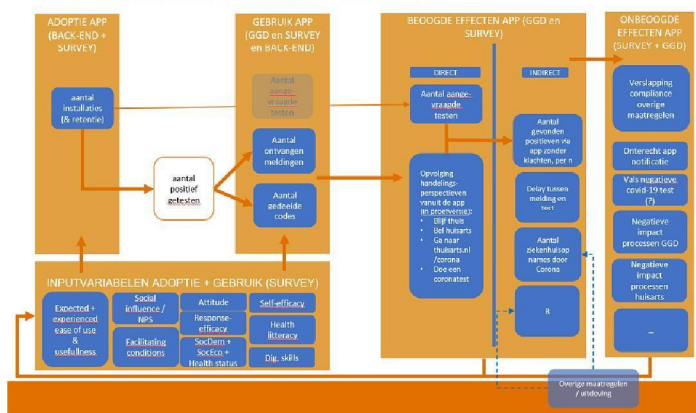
ADOPTIE APP (BACK-END + SURVEY)

aantal installaties (& retentie)

GEBRUIK APP (GGD en SURVEY en BACK-END)

Aantal aangevraagde testen

Aantal ontvangen meldingen

Aantal gedeelde codes

aantal positief getesten

BEOOGDE EFFECTEN APP (GGD en SURVEY)

DIRECT

Aantal aangevraagde testen

Opvolging handelingsperspectieven vanuit de app in proefversie:
• Blijf thuis
• Bel huisarts
• Ga naar thuisarts.nl /corona
• Doe een coronatest

INDIRECT

Aantal gevonden positieven via app zonder klachten, per n

Delay tussen melding en test

Aantal ziekenhuisopnames door Corona

R

ONBEOOGDE EFFECTEN APP (SURVEY + GGD)

Verslapping compliance overige maatregelen

Onterecht app notificatie

Vals negatieve covid-19 test (?)

Negatieve impact processen GGD

Negatieve impact processen huisarts

–

INPUTVARIABELEN ADOPTIE + GEBRUIK (SURVEY)

Expected + experienced ease of use & usefullness

Social influence / NPS

Facilitating conditions

Attitude

Response-efficacy

SocDem + SocEco + Health status

Self-efficacy

Health litteracy

Dig. skills

Overige maatregelen / uitdoving